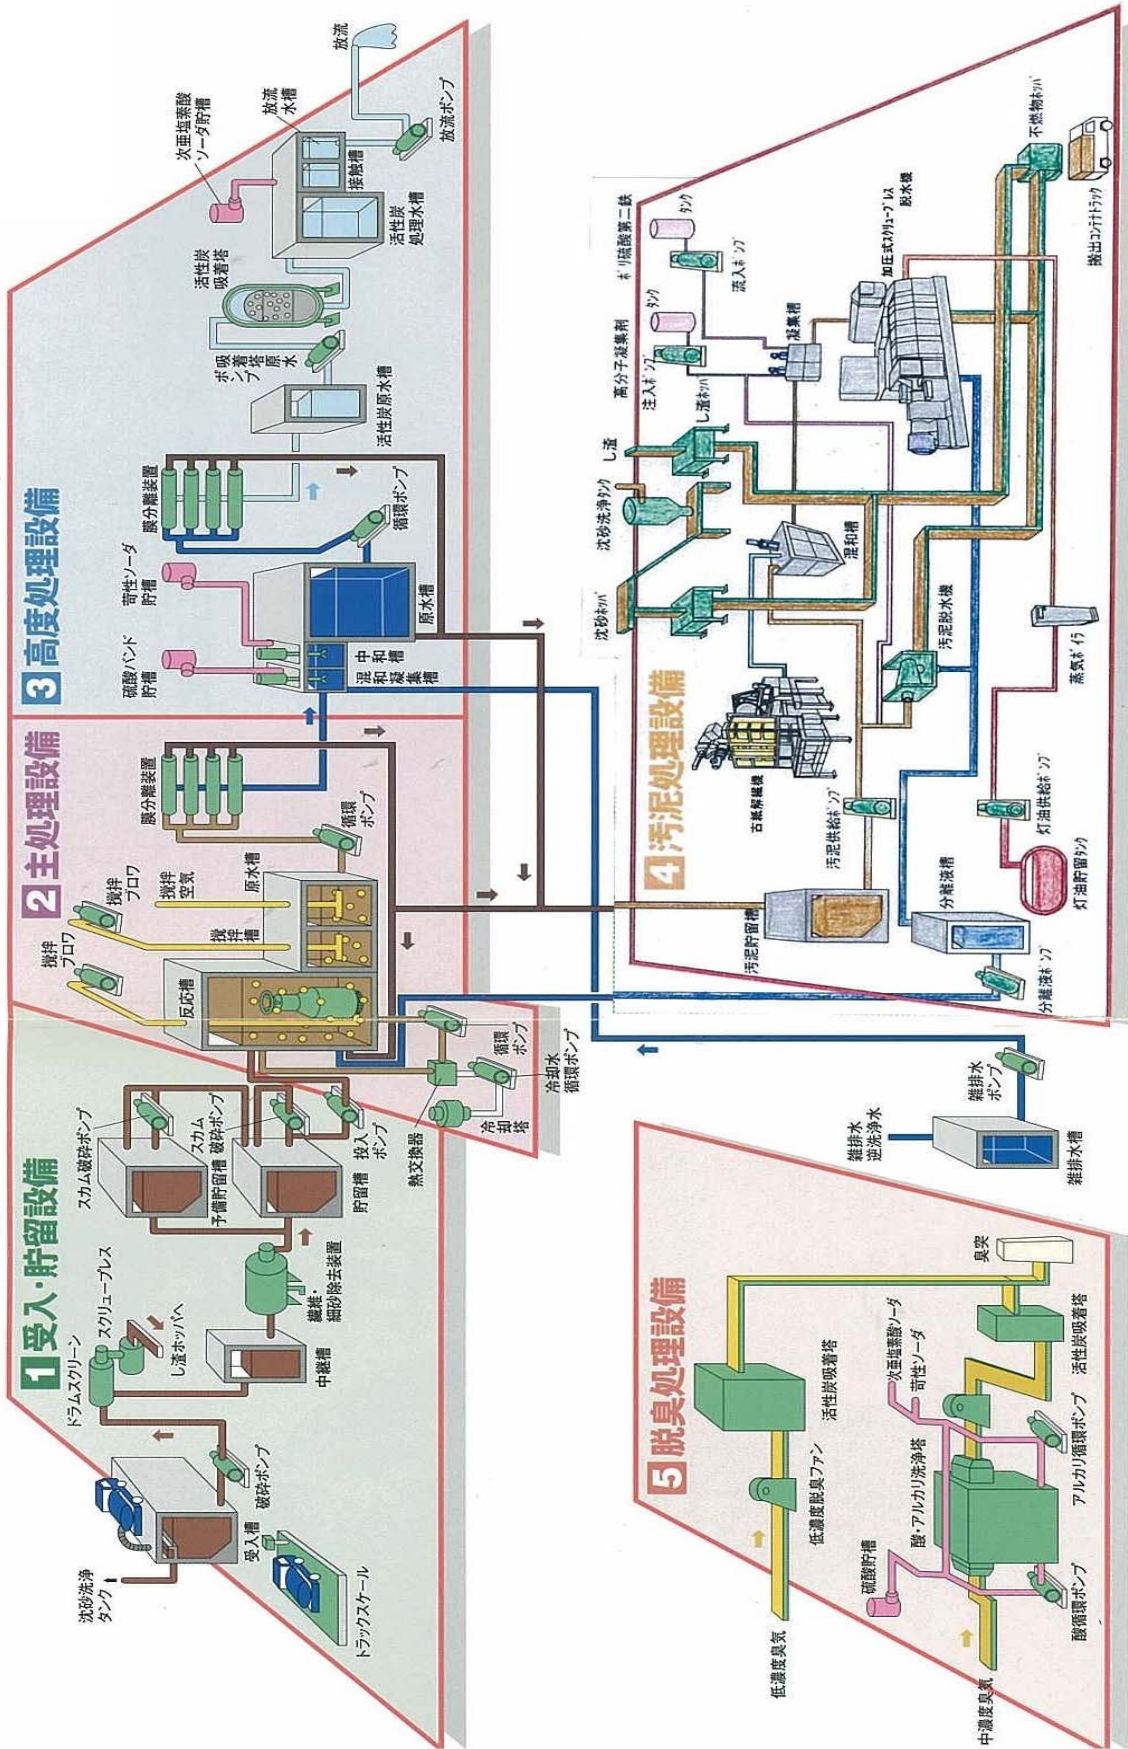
1 受入・貯留設備

沈砂洗浄タンク
受入槽
破砕ポンプ
トラックスケール
ドラムスクリーン
スクリュープレス
し渣ホッパ
中継槽
繊維・細砂除去装置
スカム破砕ポンプ
予備貯留槽
スカム破砕ポンプ
貯留槽
投入ポンプ
熱交換器
冷却塔
冷却水循環ポンプ

2 主処理設備

撹拌ブロワ
撹拌ブロワ
反応槽
撹拌空気
撹拌槽
原水槽
膜分離装置
循環ポンプ
循環ポンプ

3 高度処理設備

硫酸バンド貯槽
苛性ソーダ貯槽
混和凝集槽
中和槽
原水槽
膜分離装置
循環ポンプ
活性炭原水槽
原水ポンプ
活性炭吸着塔
次亜塩素酸ソーダ貯槽
活性炭処理水槽
接触槽
放流水槽
放流ポンプ
放流

4 汚泥処理設備

汚泥貯留槽
汚泥供給ポンプ
古紙解繊機
沈砂ホッパ
沈砂洗浄タンク
し渣
混和槽
汚泥脱水機
し渣ホッパ
注入ポンプ
高分子凝集剤タンク
凝集槽
ポリ硫酸第二鉄タンク
流入ポンプ
加圧式スクリュープレス脱水機
不燃物ホッパ
搬出コンテナトラック
蒸気ボイラ
灯油供給ポンプ
灯油貯留タンク
分離液槽
分離液ポンプ

雑排水逆洗浄水
雑排水槽
雑排水ポンプ

5 脱臭処理設備

低濃度臭気
低濃度脱臭ファン
活性炭吸着塔
臭突
硫酸貯槽
酸・アルカリ洗浄塔
次亜塩素酸ソーダ
苛性ソーダ
中濃度臭気
酸循環ポンプ
アルカリ循環ポンプ
活性炭吸着塔